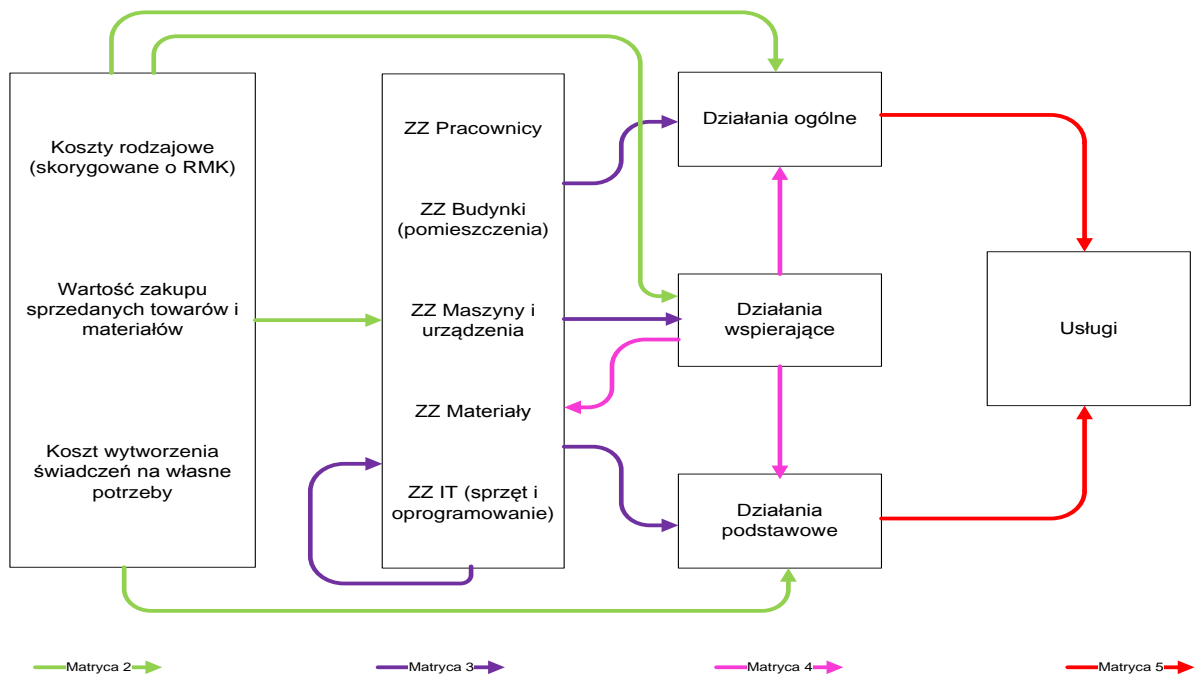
Koszty rodzajowe (skorygowane o RMK)

Wartość zakupu sprzedanych towarów i materiałów

Koszt wytworzenia świadczeń na własne potrzeby

ZZ Pracownicy

ZZ Budynki (pomieszczenia)

ZZ Maszyny i urządzenia

ZZ Materiały

ZZ IT (sprzęt i oprogramowanie)

Działania ogólne

Działania wspierające

Działania podstawowe

Usługi

Matryca 2

Matryca 3

Matryca 4

Matryca 5